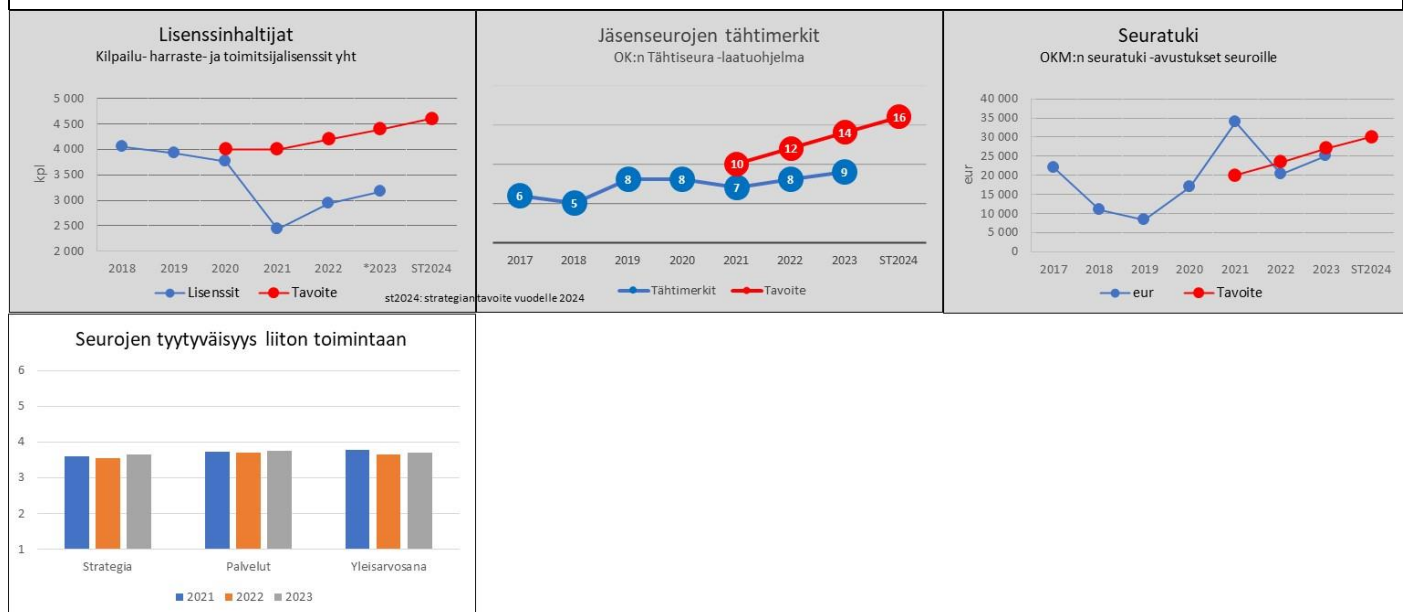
Lisenssinhaltijat
Kilpailu- harraste- ja toimitsijalisenssit yht

kpl
5 000
4 500
4 000
3 500
3 000
2 500
2 000
2018 2019 2020 2021 2022 *2023 ST2024
Lisenssit Tavoite

st2024: strategian tavoite vuodelle 2024

Jäsenseurojen tähtimerkit
OK:n Tähtiseura -laatuohjelma

6 5 8 8 7 8 9
10 12 14 16
2017 2018 2019 2020 2021 2022 2023 ST2024
Tähtimerkit Tavoite

Seuratuki
OKM:n seuratuki -avustukset seuroille

eur
40 000
35 000
30 000
25 000
20 000
15 000
10 000
5 000
0
2017 2018 2019 2020 2021 2022 2023 ST2024
eur Tavoite

Seurojen tyytyväisyys liiton toimintaan

6
5
4
3
2
1
Strategia Palvelut Yleisarvosana
2021 2022 2023